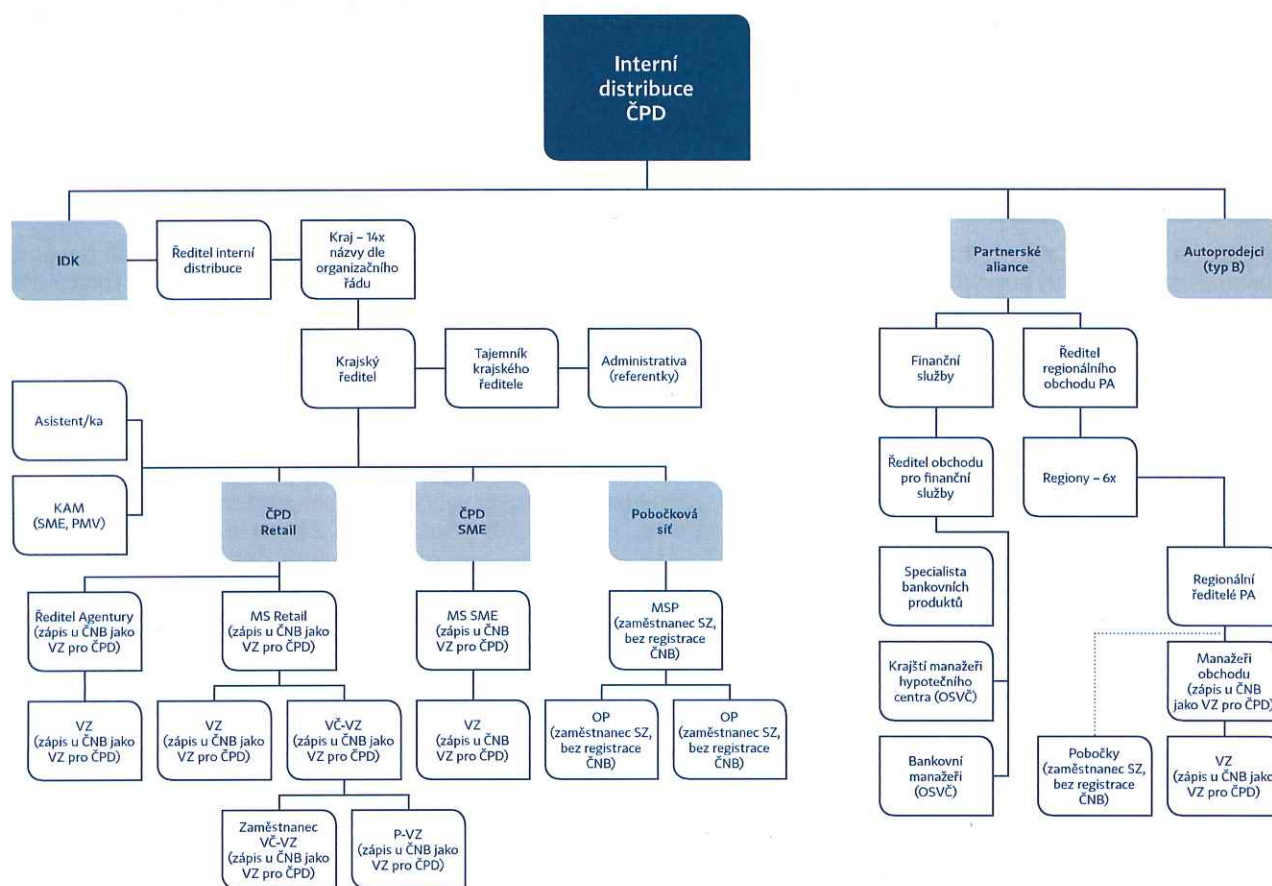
Interní distribuce ČPD

IDK

Ředitel interní distribuce

Kraj – 14x názvy dle organizačního řádu

Krajský ředitel

Tajemník krajského ředitele

Administrativa (referentky)

Asistent/ka

KAM (SME, PMV)

ČPD Retail

ČPD SME

Pobočková síť

Ředitel Agentury (zápis u ČNB jako VZ pro ČPD)

VZ (zápis u ČNB jako VZ pro ČPD)

MS Retail (zápis u ČNB jako VZ pro ČPD)

VZ (zápis u ČNB jako VZ pro ČPD)

VČ-VZ (zápis u ČNB jako VZ pro ČPD)

Zaměstnanec VČ-VZ (zápis u ČNB jako VZ pro ČPD)

P-VZ (zápis u ČNB jako VZ pro ČPD)

MS SME (zápis u ČNB VZ pro ČPD)

VZ (zápis u ČNB VZ pro ČPD)

MSP (zaměstnanec SZ, bez registrace ČNB)

OP (zaměstnanec SZ, bez registrace ČNB)

OP (zaměstnanec SZ, bez registrace ČNB)

Partnerské aliance

Autoprodejci (typ B)

Finanční služby

Ředitel regionálního obchodu PA

Ředitel obchodu pro finanční služby

Regiony – 6x

Specialista bankovních produktů

Krajští manažeři hypotečního centra (OSVČ)

Bankovní manažeři (OSVČ)

Regionální ředitelé PA

Manažeři obchodu (zápis u ČNB jako VZ pro ČPD)

Pobočky (zaměstnanec SZ, bez registrace ČNB)

VZ (zápis u ČNB jako VZ pro ČPD)